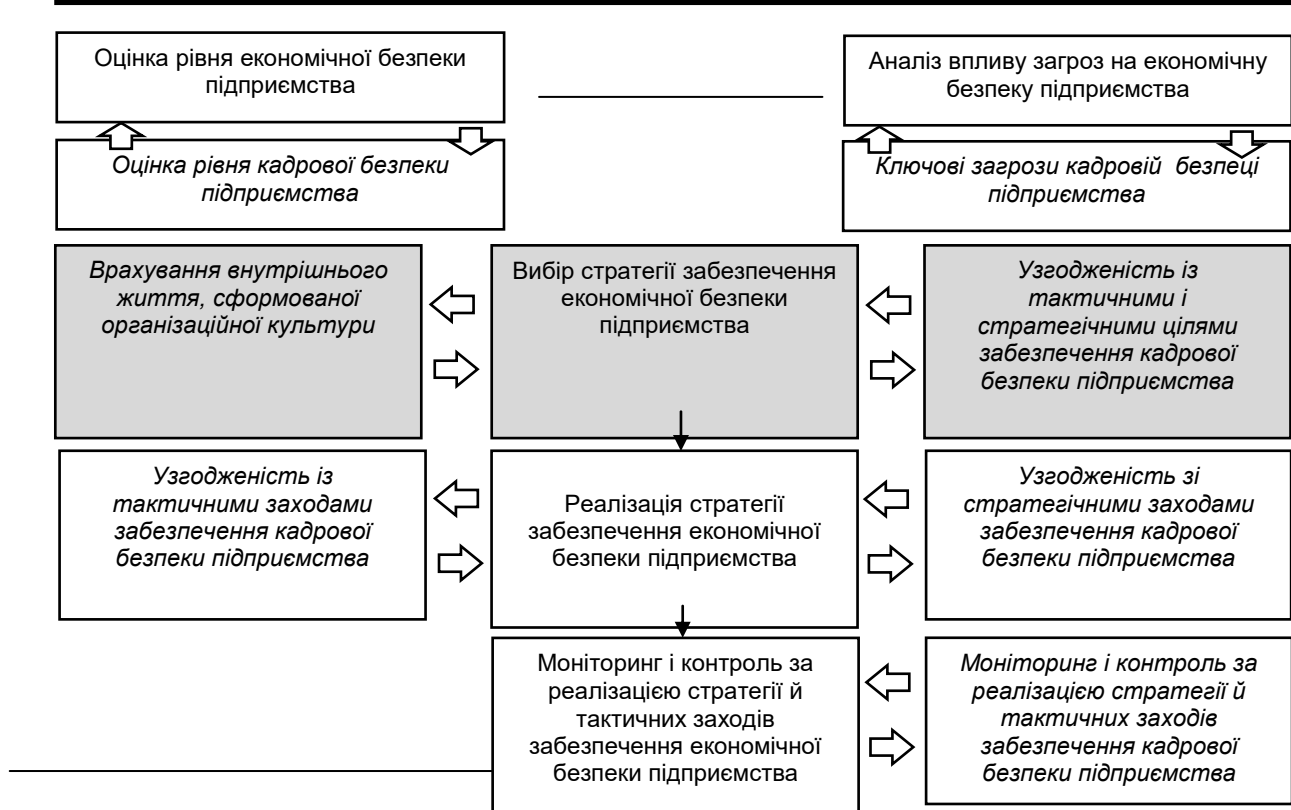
Оцінка рівня економічної безпеки підприємства

Аналіз впливу загроз на економічну безпеку підприємства

Оцінка рівня кадрової безпеки підприємства

Ключові загрози кадровій безпеці підприємства

Врахування внутрішнього життя, сформованої організаційної культури

Вибір стратегії забезпечення економічної безпеки підприємства

Узгодженість із тактичними і стратегічними цілями забезпечення кадрової безпеки підприємства

Узгодженість із тактичними заходами забезпечення кадрової безпеки підприємства

Реалізація стратегії забезпечення економічної безпеки підприємства

Узгодженість зі стратегічними заходами забезпечення кадрової безпеки підприємства

Моніторинг і контроль за реалізацією стратегії й тактичних заходів забезпечення економічної безпеки підприємства

Моніторинг і контроль за реалізацією стратегії й тактичних заходів забезпечення кадрової безпеки підприємства